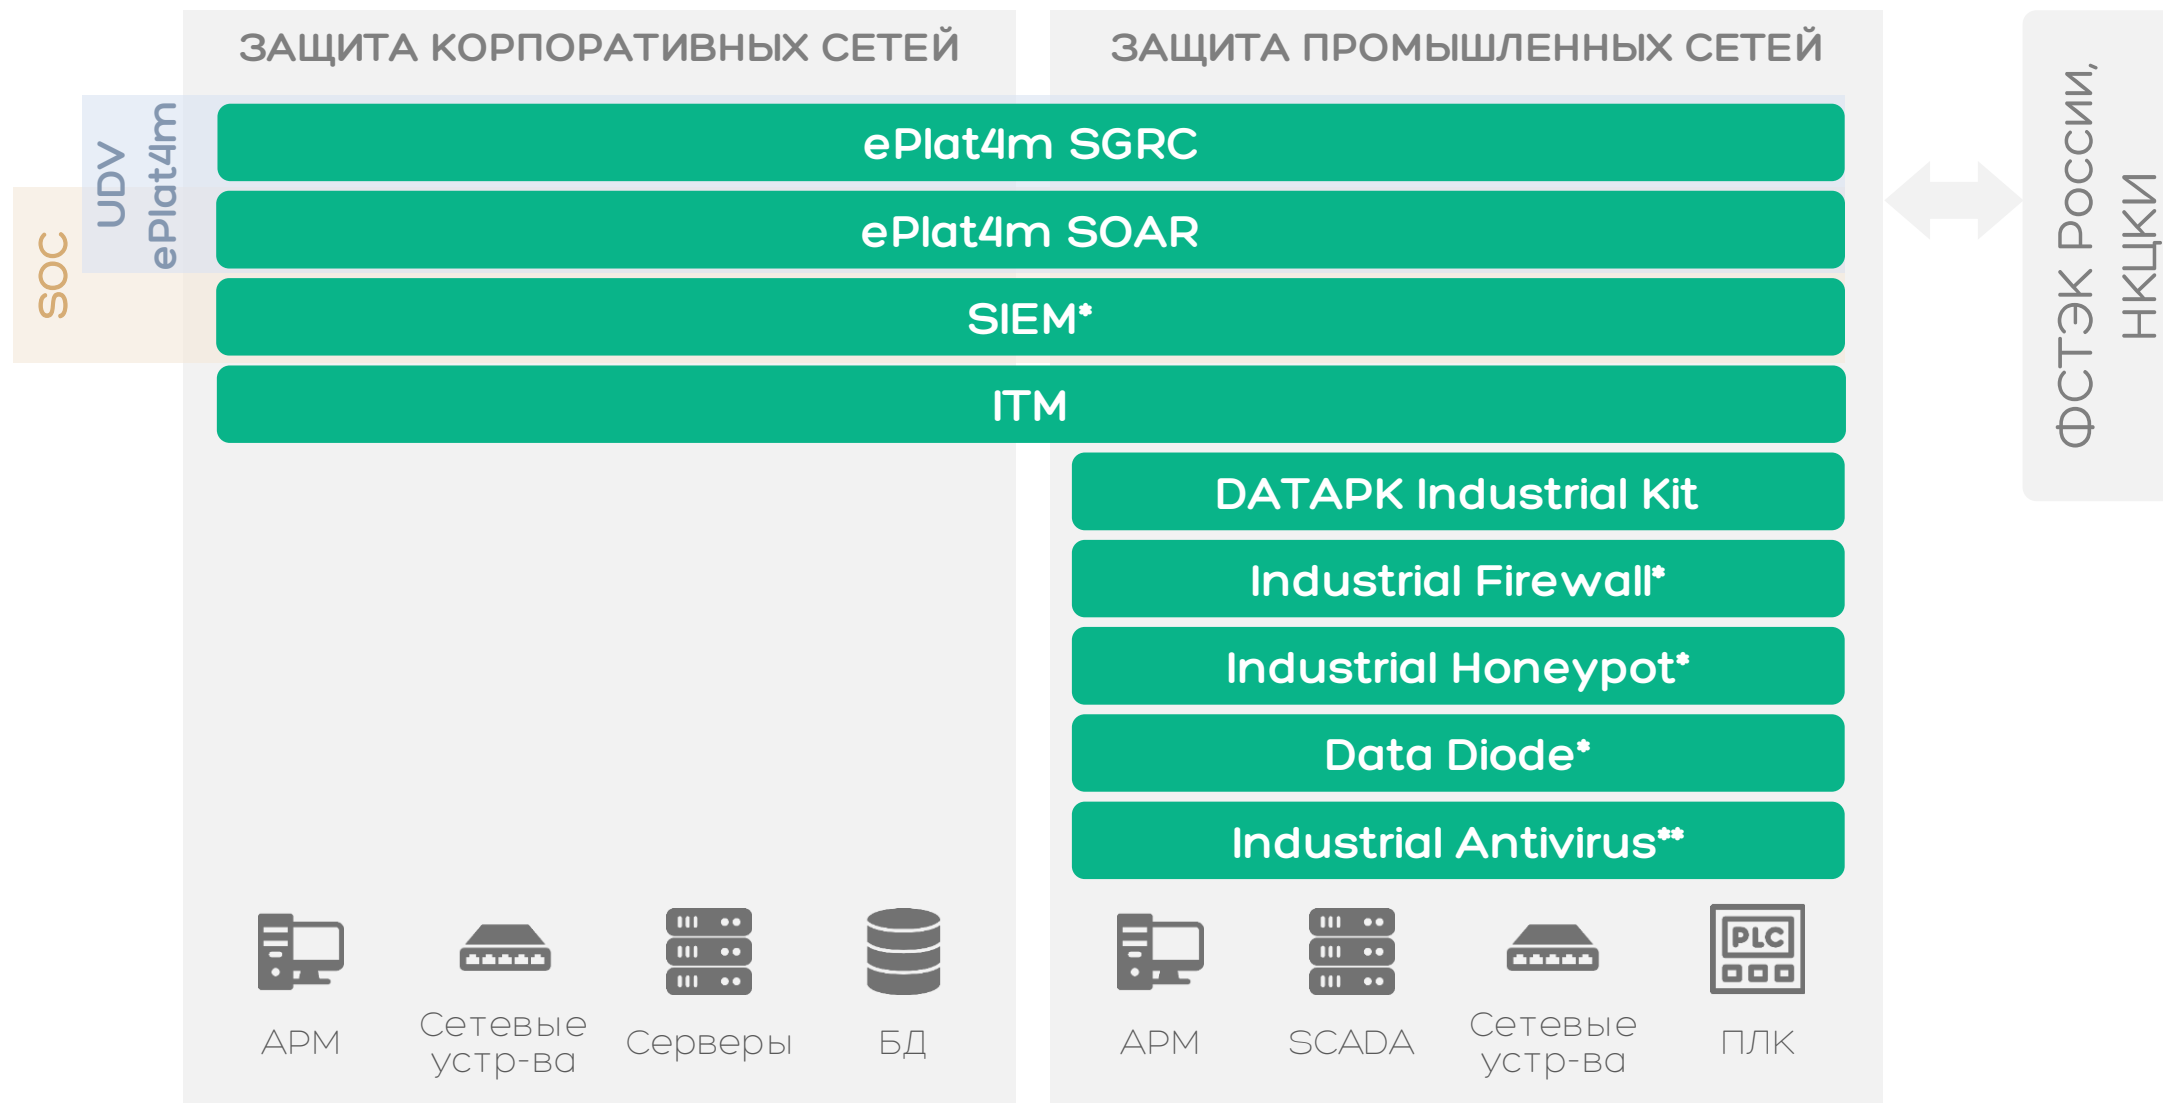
ЗАЩИТА КОРПОРАТИВНЫХ СЕТЕЙ

ЗАЩИТА ПРОМЫШЛЕННЫХ СЕТЕЙ

ФСТЭК России, НКЦКИ

SOC

UDV ePlat4m

ePlat4m SGRC

ePlat4m SOAR

SIEM*

ITM

DATAPK Industrial Kit

Industrial Firewall*

Industrial Honeypot*

Data Diode*

Industrial Antivirus**

PLC

АРМ

Сетевые устр-ва

Серверы

БД

АРМ

SCADA

Сетевые устр-ва

ПЛК